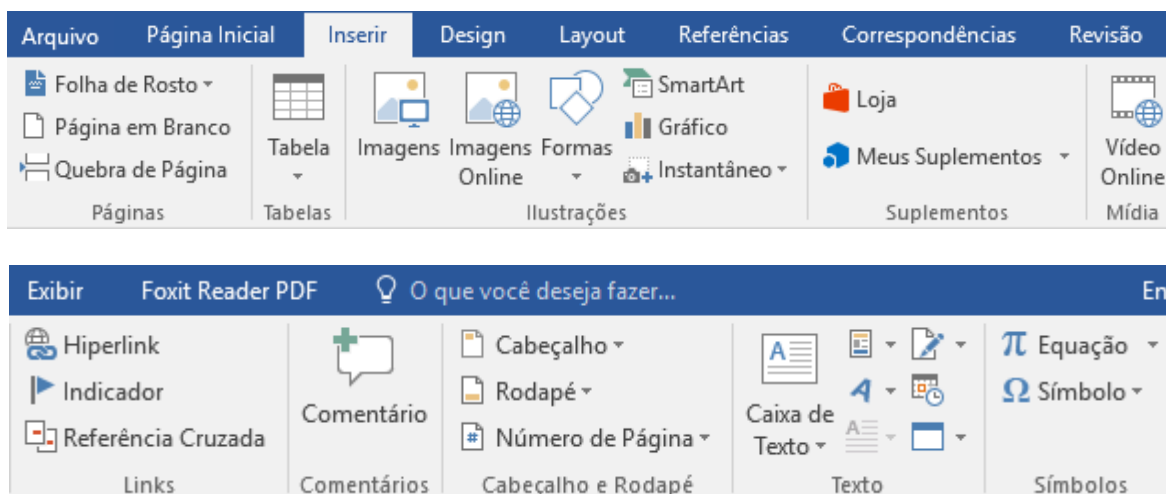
Arquivo Página Inicial Inserir Design Layout Referências Correspondências Revisão

Folha de Rosto
Página em Branco
Quebra de Página
Páginas

Tabela
Tabelas

Imagens
Imagens Online
Formas
SmartArt
Gráfico
Instantâneo
Ilustrações

Loja
Meus Suplementos
Suplementos

Vídeo Online
Mídia

Exibir Foxit Reader PDF O que você deseja fazer... En

Hiperlink
Indicador
Referência Cruzada
Links

Comentário
Comentários

Cabeçalho
Rodapé
Número de Página
Cabeçalho e Rodapé

Caixa de Texto
Texto

Equação
Símbolo
Símbolos